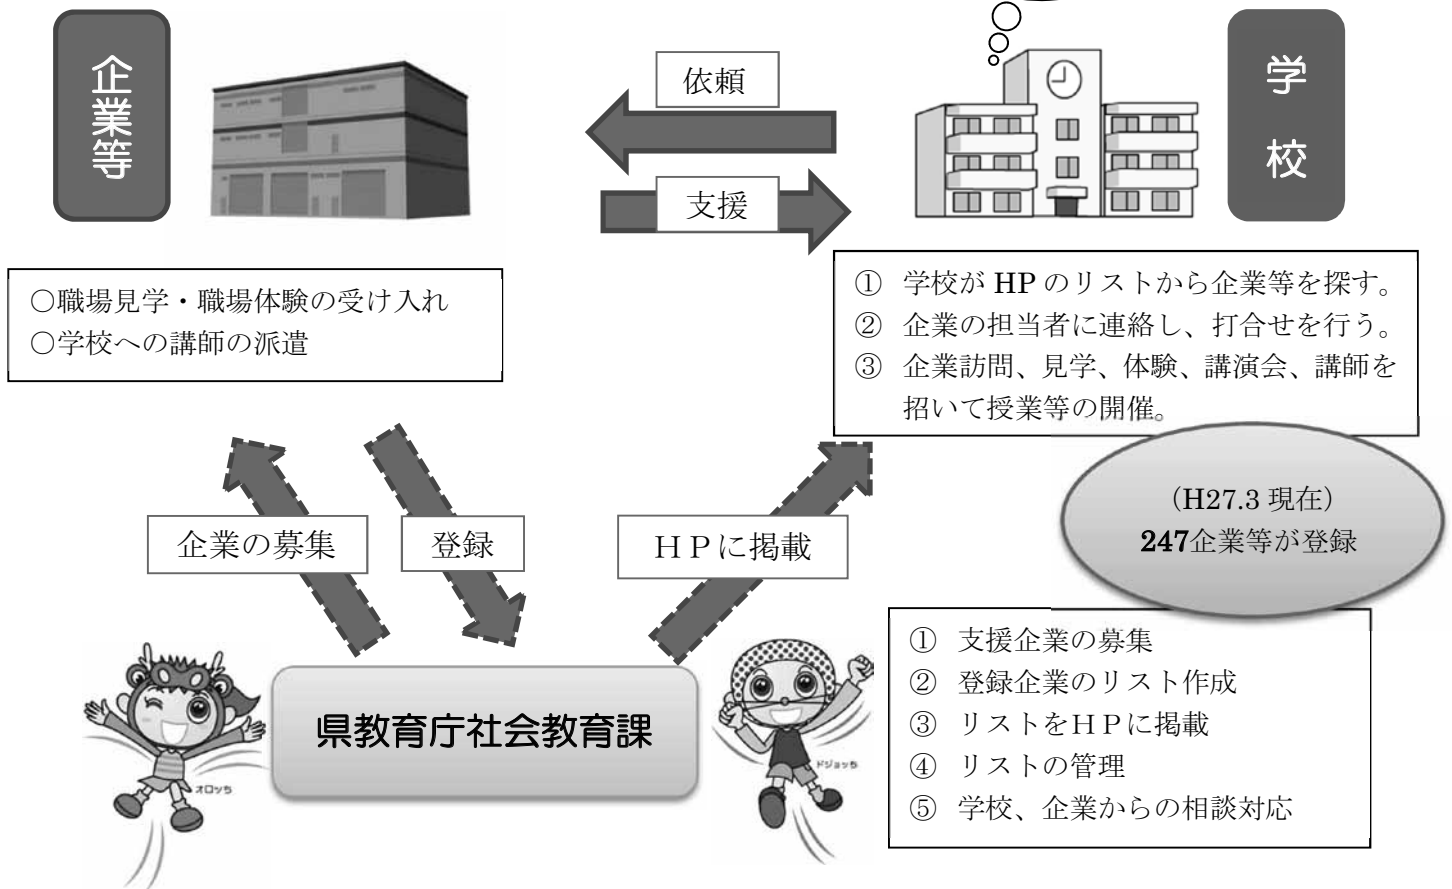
企業等

依頼

支援

学校

○職場見学・職場体験の受け入れ
○学校への講師の派遣

① 学校が HP のリストから企業等を探す。
② 企業の担当者に連絡し、打合せを行う。
③ 企業訪問、見学、体験、講演会、講師を招いて授業等の開催。

(H27.3 現在)
247企業等が登録

企業の募集

登録

HPに掲載

① 支援企業の募集
② 登録企業のリスト作成
③ リストをHPに掲載
④ リストの管理
⑤ 学校、企業からの相談対応

県教育庁社会教育課

オロッち

ドジョっち